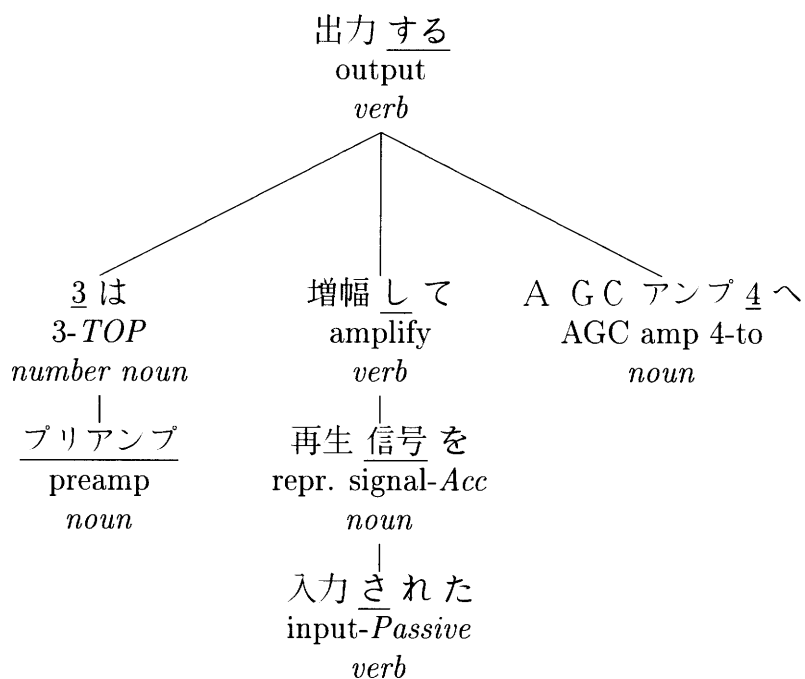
出力 する
output
*verb*

3 は
3-*TOP*
*number noun*

プリアンプ
preamp
*noun*

増幅 して
amplify
*verb*

再生 信号 を
repr. signal-*Acc*
*noun*

入力 された
input-*Passive*
*verb*

ＡＧＣ アンプ 4 へ
AGC amp 4-to
*noun*